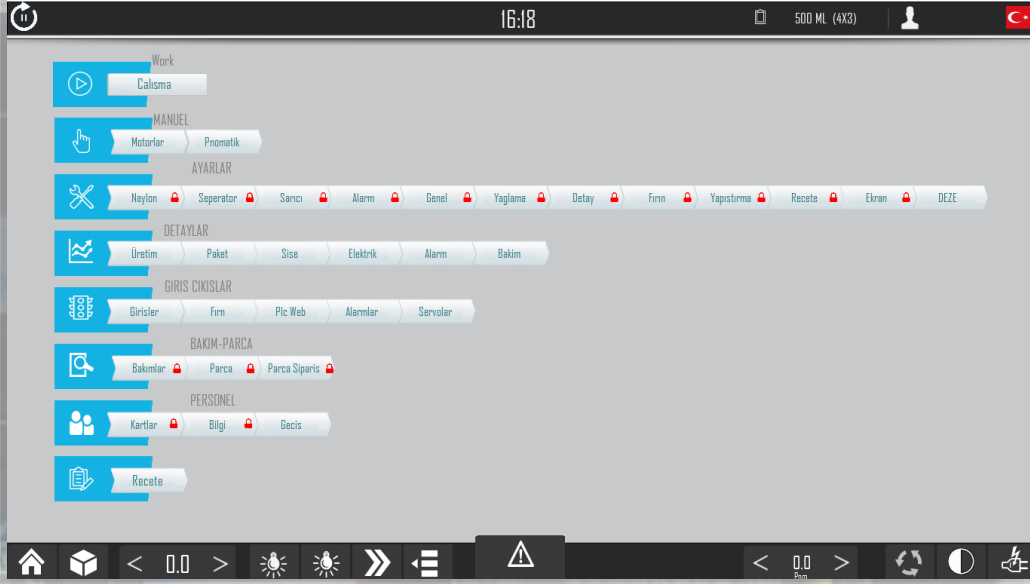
16:18

500 ML (4X3)

Work

Calisma

MANUEL

Motorlar

Pnomatik

AYARLAR

Naylon

Seperator

Sarıcı

Alarm

Genel

Yaglama

Detay

Fırın

Yapıstırma

Recete

Ekran

DEZE

DETAYLAR

Üretim

Paket

Sise

Elektrik

Alarm

Bakim

GIRIS CIKISLAR

Girisler

Fırın

Plc Web

Alarmlar

Servolar

BAKIM-PARCA

Bakımlar

Parca

Parca Siparis

PERSONEL

Kartlar

Bilgi

Gecis

Recete

<

0.0

>

<

0.0

Ppm

>